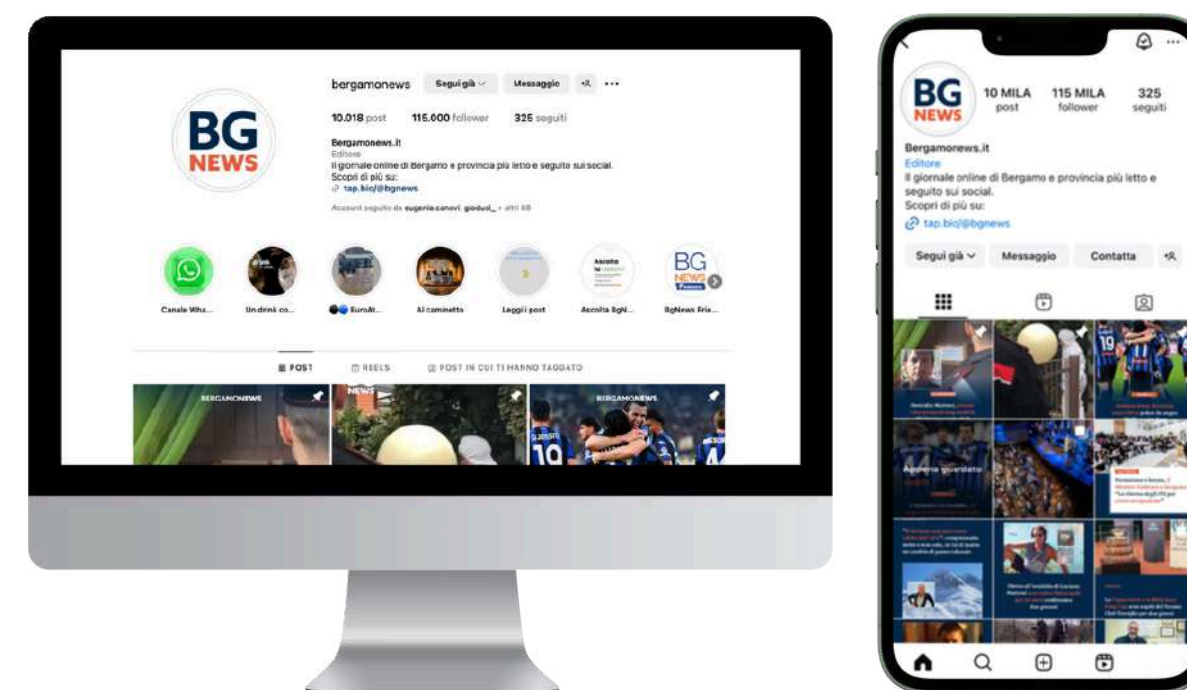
bergamonews Segui già Messaggio ...

10.018 post 115.000 follower 325 seguiti

Bergamonews.it
Editore
Il giornale online di Bergamo e provincia più letto e seguito sui social.
Scopri di più su:
tap.bio/@bgnews

Account seguito da eugenia.canevi, gioduol_ + altri 48

BG NEWS

Canale Wha... Un drink co... EuroAt... Al caminetto Leggi il post Ascolta BgN... BgNews Frie...

POST REELS POST IN CUI TI HANNO TAGGATO

BERGAMONEWS NEWS BERGAMONEWS

BG NEWS

10 MILA post 115 MILA follower 325 seguiti

Bergamonews.it
Editore
Il giornale online di Bergamo e provincia più letto e seguito sui social.
Scopri di più su:
tap.bio/@bgnews

Segui già Messaggio Contatta

Appena giudicato